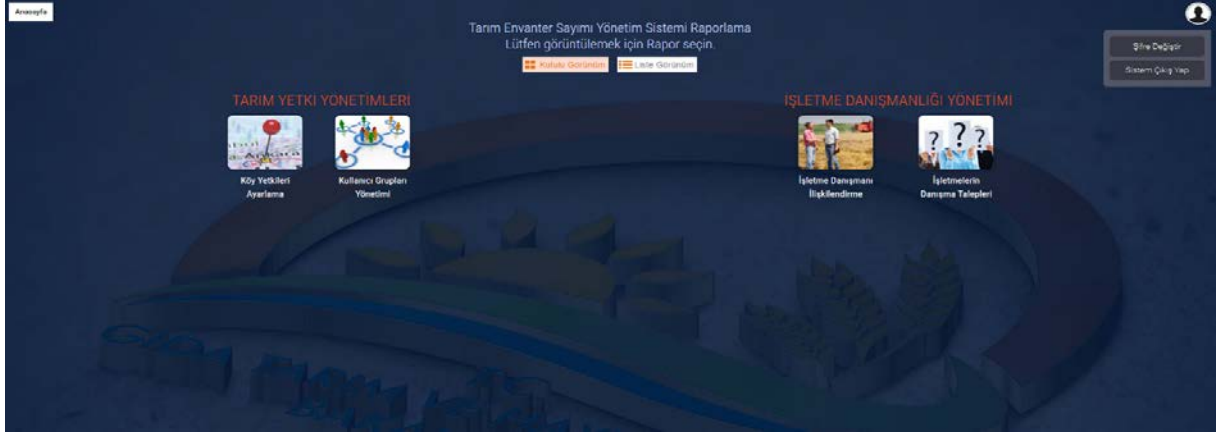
Anasayfa

Tarım Envanter Sayımı Yönetim Sistemi Raporlama
Lütfen görüntülemek için Rapor seçin.

Kutulu Görünüm

Liste Görünüm

Şifre Değiştir

Sistem Çıkış Yap

TARIM YETKİ YÖNETİMLERİ

Köy Yetkileri Ayarlama

Kullanıcı Grupları Yönetimi

İŞLETME DANIŞMANLIĞI YÖNETİMİ

İşletme Danışmanı İlişkilendirme

İşletmelerin Danışma Talepleri